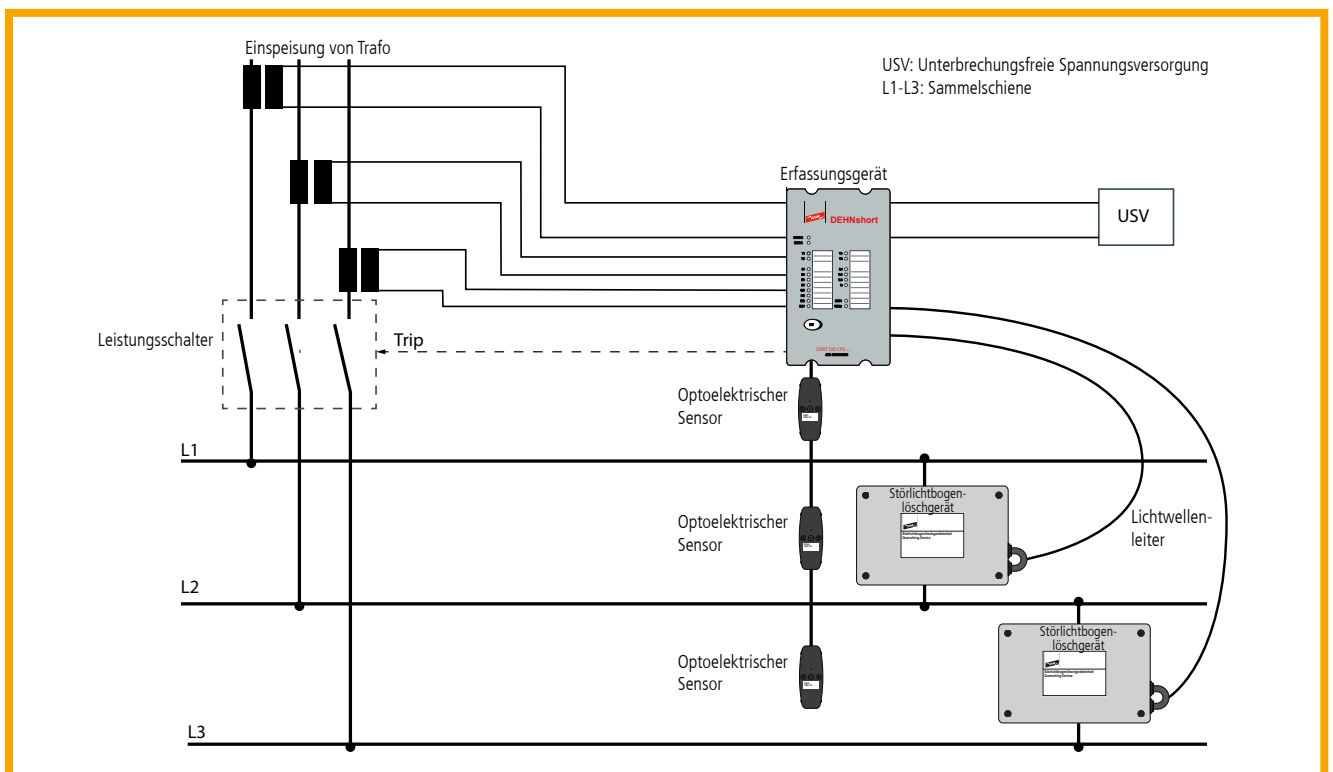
Einspeisung von Trafo

USV: Unterbrechungsfreie Spannungsversorgung
L1-L3: Sammelschiene

Erfassungsgerät

DEHNshort

USV

Leistungsschalter

Trip

Optoelektrischer Sensor

L1

Störlichtbogenlöschgerät

Lichtwellenleiter

Optoelektrischer Sensor

L2

Störlichtbogenlöschgerät

Optoelektrischer Sensor

L3